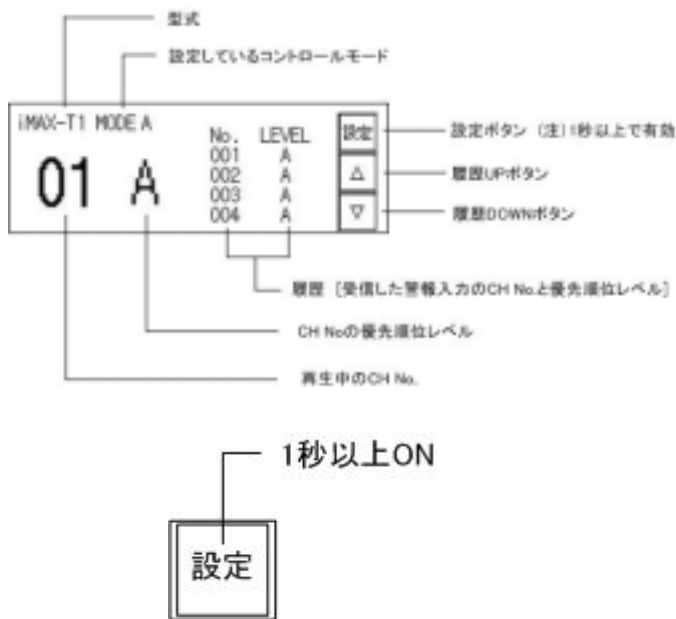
型式

設定しているコントロールモード

iMAX-T1 MODE A

01 A

| No. | LEVEL |
|---|---|
| 001 | A |
| 002 | A |
| 003 | A |
| 004 | A |

設定

△

▽

設定ボタン（注）1秒以上で有効

履歴UPボタン

履歴DOWNボタン

履歴［受信した警報入力のCH No.と優先順位レベル］

CH No.の優先順位レベル

再生中のCH No.

1秒以上ON

設定